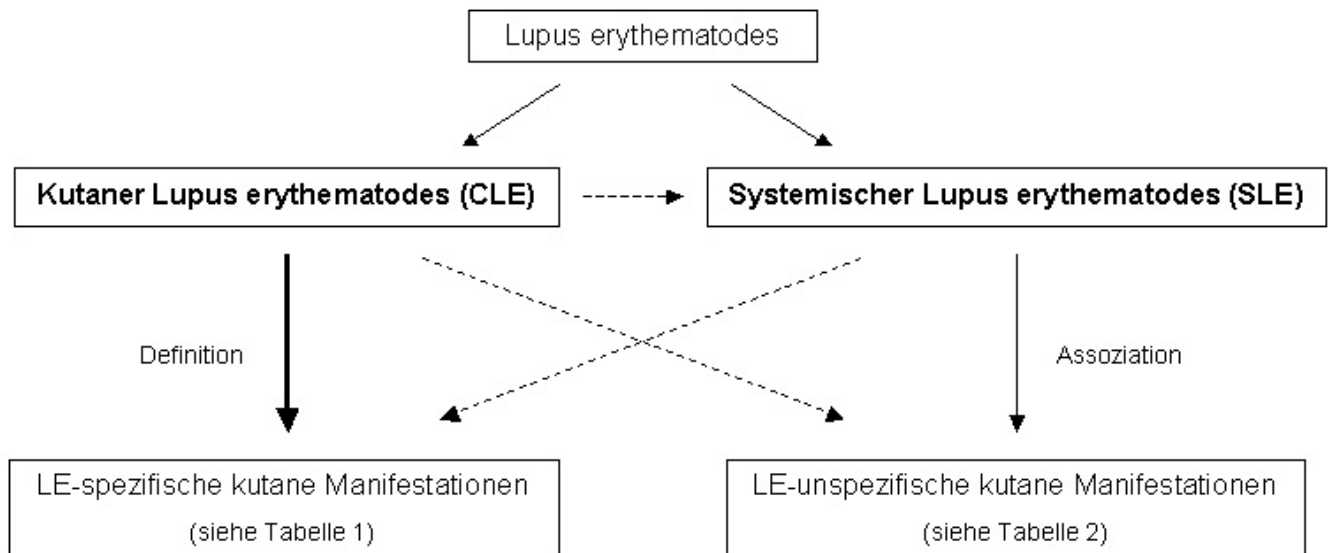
Lupus erythematodes

Kutaner Lupus erythematodes (CLE)

Systemischer Lupus erythematodes (SLE)

Definition

Assoziation

LE-spezifische kutane Manifestationen
(siehe Tabelle 1)

LE-unspezifische kutane Manifestationen
(siehe Tabelle 2)